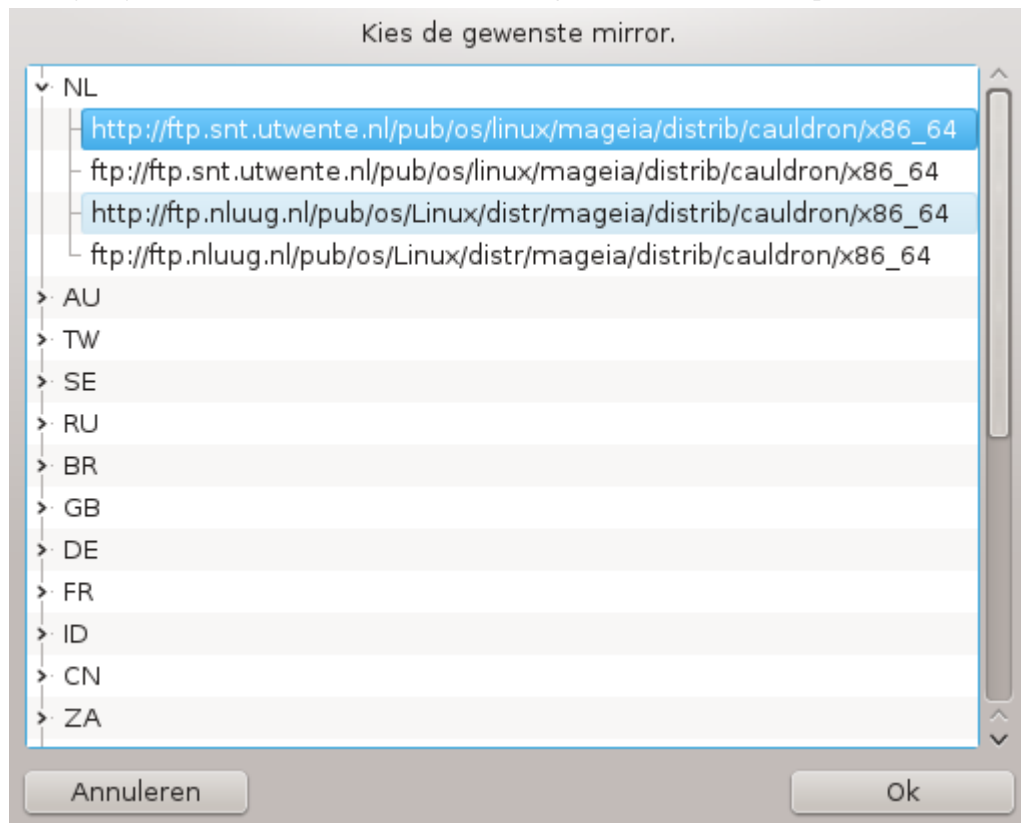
Kies de gewenste mirror.

NL
http://ftp.snt.utwente.nl/pub/os/linux/mageia/distrib/cauldron/x86_64
ftp://ftp.snt.utwente.nl/pub/os/linux/mageia/distrib/cauldron/x86_64
http://ftp.nluug.nl/pub/os/Linux/distr/mageia/distrib/cauldron/x86_64
ftp://ftp.nluug.nl/pub/os/Linux/distr/mageia/distrib/cauldron/x86_64
AU
TW
SE
RU
BR
GB
DE
FR
ID
CN
ZA

Annuleren
Ok